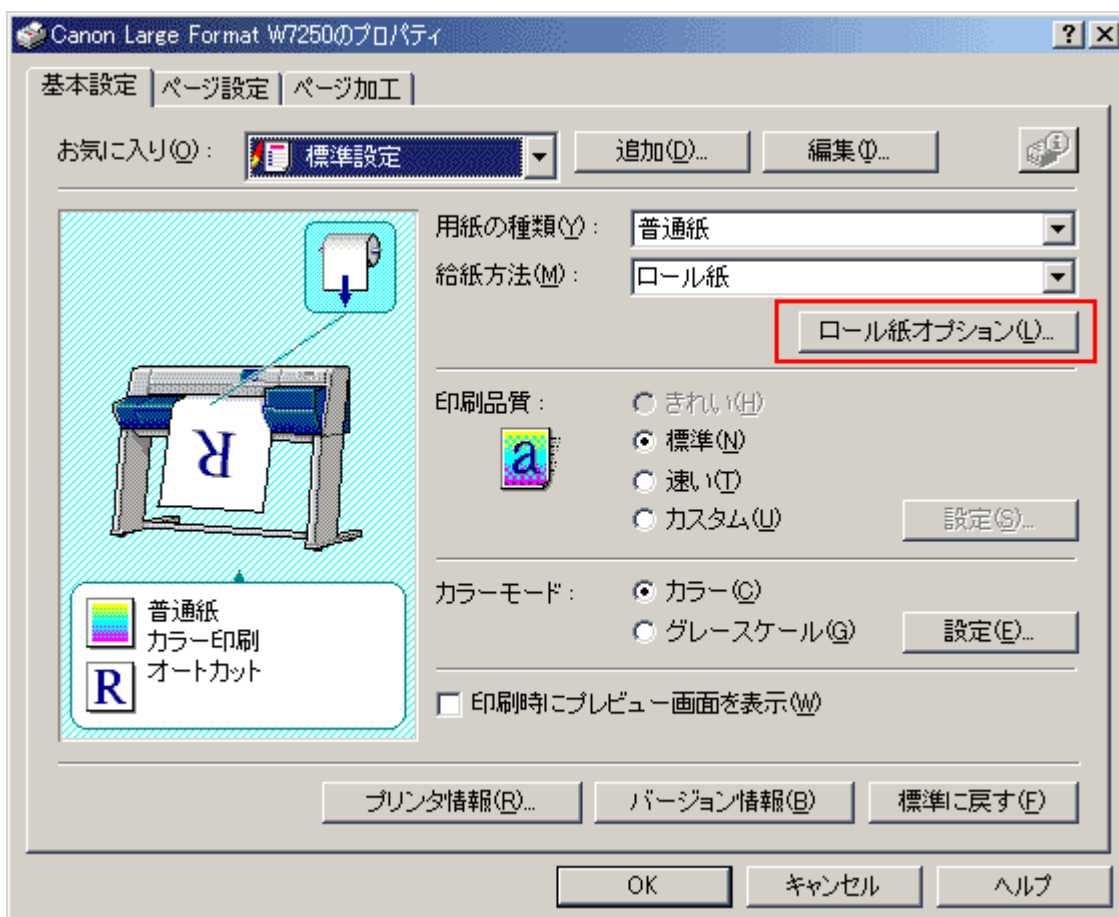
Canon Large Format W7250のプロパティ

?

×

基本設定 | ページ設定 | ページ加工

お気に入り(O): 標準設定

追加(D)...

編集(I)...

用紙の種類(Y): 普通紙

給紙方法(M): ロール紙

ロール紙オプション(L)...

R

印刷品質:

きれい(H)

標準(N)

速い(T)

カスタム(U)

設定(S)...

a

カラーモード:

カラー(C)

グレースケール(G)

設定(E)...

普通紙
カラー印刷
オートカット

R

印刷時にプレビュー画面を表示(W)

プリンタ情報(R)...

バージョン情報(B)

標準に戻す(F)

OK

キャンセル

ヘルプ